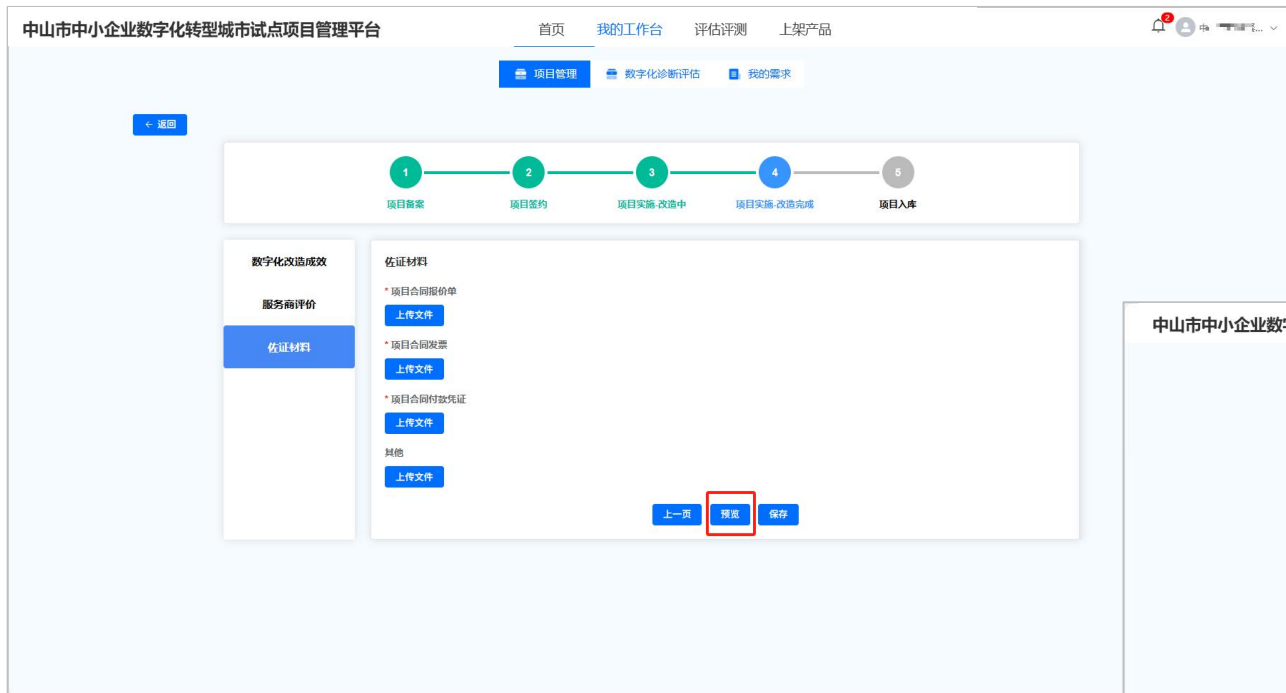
中山市中小企业数字化转型城市试点项目管理平台

首页 我的工作台 评估评测 上架产品

2

项目管理 数字化诊断评估 我的需求

← 返回

1 2 3 4 5

项目备案 项目签约 项目实施-改造中 项目实施-改造完成 项目入库

数字化改造成效

服务商评价

佐证材料

佐证材料

* 项目合同报价单

上传文件

* 项目合同发票

上传文件

* 项目合同付款凭证

上传文件

其他

上传文件

上一页 预览 保存

中山市中小企业数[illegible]